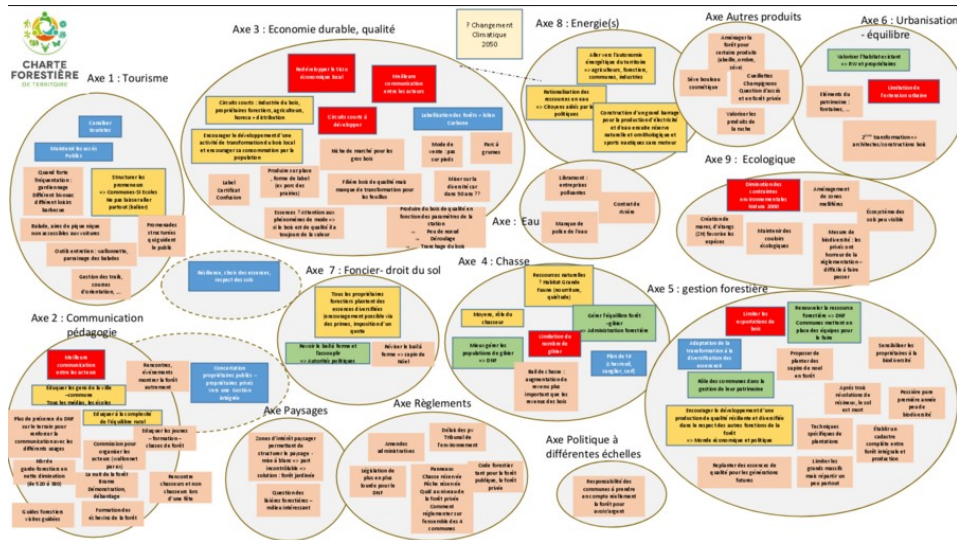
CHARTE FORESTIÈRE DE TERRITOIRE

Axe 1 : Tourisme

Conflits/ Touristes

Manquent les accès Publics

Quand forte fréquentation : gardiennage Différent tourisme d'été et loisirs barbecue

Structurer les promenades => Communes Et Ecoles Ne pas laisser aller partout (balises)

Balade, aires de pique nique non accessibles aux voitures

Promenades structurées (obliger) le public

Outils existants : sylvoverte, panneaux des balades

Gestion des trails, courses d'orientation, …

Axe 3 : Economie durable, qualité

Redévelopper la filière économique local

Meilleure communication entre les acteurs

Circuits courts : industrie du bois, propriétaires forestiers, agriculteurs, besoin => distribution

Circuits courts à développer

Labellisation des forêts = bilan Carbone

Encourager le développement d'une activité de transformation du bois local et encourager sa consommation par la population

Niche de marché pour les gros bois

Mode de vente par sur pieds

Port à grumes

Label Certifiant Confusion

Produire sur place - forme de label (et prix des privées)

Filière bois de qualité mais manque de transformation pour les feuillus

Miser sur la diversité sur deux futaies ??

Essences ? Attention aux plantations de mode => si le bois est de qualité à la toujours de la valeur

Produire du bois de qualité en fonction des paramètres de la station → Peu de travail → Défoulage → Touchage du bois

? Changement Climatique 2050

Axe 8 : Energie(s)

Aller vers l'autonomie énergétique du territoire => agriculteurs, forestiers, communes, industries

Rationalisation des ressources en eau => Citoyens aidés par les politiques

Construction d'un grand barrage pour la production d'électricité et d'eau en milieu réserve naturelle et ornithologique et sports nautiques sans moteur

Axe Autres produits

Aménager la forêt pour certains produits (chasse, ordres, pêche)

Sève bouleau cosmétique

Cueillettes Champignons Question d'accès et enfin le privé

Valoriser les produits de la ruche

Axe 6 : Urbanisation - équilibre

Valoriser l'habitat existant => frein vers propriétaires

Eléments du patrimoine : fontaines, ...

Limitation de l'extension urbaine

2nd transformation => architectes/constructions bois

Axe 9 : Ecologique

Diminution des contraintes environnementales Natura 2000

Aménagement de zones mellifères

Création de mares, d'étangs (24) favorise les espèces

Maintien des couloirs écologiques

Ecosystème des sols peu visible

Mesure de biodiversité : les privés ont horreur de la réglementation => difficile à faire passer

Axe : Eau

Libérement : entreprises polluantes

Contact de rivière

Marquer de police de l'eau

Résilience, choix des essences, respect des sols

Axe 7 : Foncier- droit du sol

Tous les propriétaires forestiers plantent des essences diversifiées (encouragement possible via des primes, imposition d'un quota)

Revoir le bail à ferme et l'accouplé => autorités politiques

Réviser le bail à ferme => sujets de tabel

Axe 4 : Chasse

Ressources naturelles ? Habitat Grande Faune (ensemble, qualitatif)

Moyens, rôle du chasseur

Gérer l'équilibre forêt - gibier => administration forestière

Mieux gérer les populations de gibier => ONF

Limitation du nombre de gibier

Plan de tir (chevreuil, sanglier, cerf)

Bail de chasse : augmentation du revenu plus important que les revenus des bois

Axe 5 : gestion forestière

Limiter les exportations de bois

Renouveler la ressource forestière => ONF Communes mettent en place des équipes pour le faire

Adaptation de la transformation à la diversification des essences

Proposer de planter des sapins de noel en forêt

Sensibiliser les propriétaires à la biodiversité

Rôle des communes dans la gestion de leur patrimoine

Après trois révolutions de ceux, le sol est mort

Possible pour permettre à notre génération de promouvoir la biodiversité

Encourager le développement d'une production de qualité résiliente et diversifiée dans le respect des autres fonctions de la forêt => Monde économique et politique

Techniques spécifiques de plantations

Etablir un cadastre complète entre forêt intégrale et production

Replanter des essences de qualité pour les générations futures

Limiter les grands massifs mais respecter un peu partout

Axe 2 : Communication pédagogie

Meilleure communication entre les acteurs

Eduquer les gens de la ville - commune Tous les médias, les écoles

Rencontres, événements montrer la forêt autrement

Concertation propriétaires publics - propriétaires privés via une Gestion intégrée

Plus de présence du DNF sur le terrain pour améliorer la communication avec les différents usages

Eduquer à la complexité de l'équilibre rural

Monde garde-forestier en vertu d'évoluer (Art 53 § 10)

Commission pour organiser les acteurs (malheurs publics)

Eduquer les jeunes - formation - classes de forêt

Le rôle de la forêt Bonne Démonstration, débardage

Rencontre chasseurs et non chasseurs lors d'une fête

Guides forestiers visites guidées

Formation des riverains de la forêt

Axe Paysages

Zones d'intérêt paysager permettant de structurer le paysage - mise à blanc => peut incontrôlable => solution : forêt jardinée

Question des lisières forestières - milieu intéressant

Axe Règlements

Amendes administratives

Délai des pv Tribunal de fonctionnement

Législation de plus en plus lourde pour le DNF

Panneaux Chasse réservée Pêche réservée Quid en réserve de la forêt privée Comment réglementer sur l'ensemble des 4 communes

Code forestier tant pour la forêt publique, la forêt privée

Axe Politique à différentes échelles

Responsabilité des communes à prendre en compte réellement la forêt pour son intérêt général